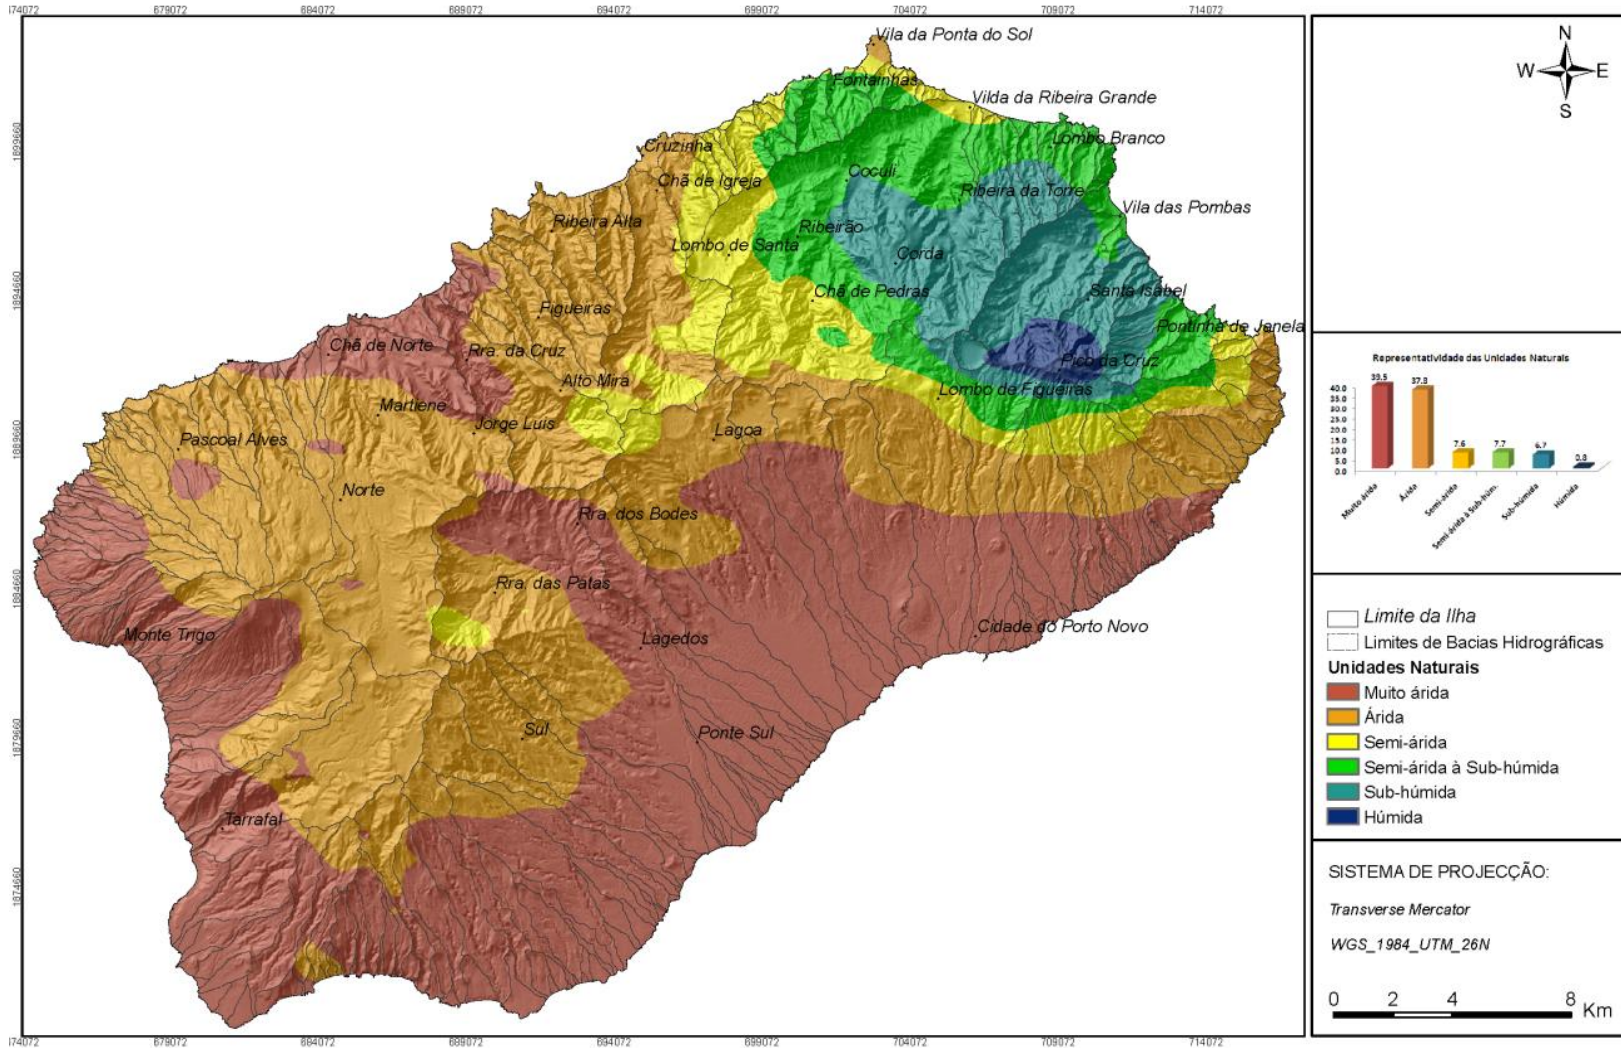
674072 679072 684072 689072 694072 699072 704072 709072 714072

1899660
1894660
1889660
1884660
1879660
1874660

Vila da Ponta do Sol
Fontainhas
Vilda da Ribeira Grande
Lombo Branco
Cruzinha
Chã de Igreja
Coculi
Ribeira da Torre
Vila das Pombas
Ribeira Alta
Ribeirão
Lombo de Santa
Corda
Chã de Pedras
Santa Isabel
Figueiras
Pontinha de Janela
Chã de Norte
Rra. da Cruz
Pico da Cruz
Alto Mira
Lombo de Figueiras
Martiene
Pascoal Alves
Jorge Luis
Lagoa
Norte
Rra. dos Bodes
Rra. das Patas
Monte Trigo
Lagedos
Cidade do Porto Novo
Sul
Ponte Sul
Tarrafal

N
W E
S

Representatividade das Unidades Naturais
40.0 35.0 30.0 25.0 20.0 15.0 10.0 5.0 0.0
39.5 37.9 7.6 7.7 6.7 0.8
Muito árida Árida Semi-árida Semi-árida à Sub-húm. Sub-húmida Húmida

Limite da Ilha
Limites de Bacias Hidrográficas
Unidades Naturais
Muito árida
Árida
Semi-árida
Semi-árida à Sub-húmida
Sub-húmida
Húmida

SISTEMA DE PROJECÇÃO:
Transverse Mercator
WGS_1984_UTM_26N

0 2 4 8 Km

674072 679072 684072 689072 694072 699072 704072 709072 714072